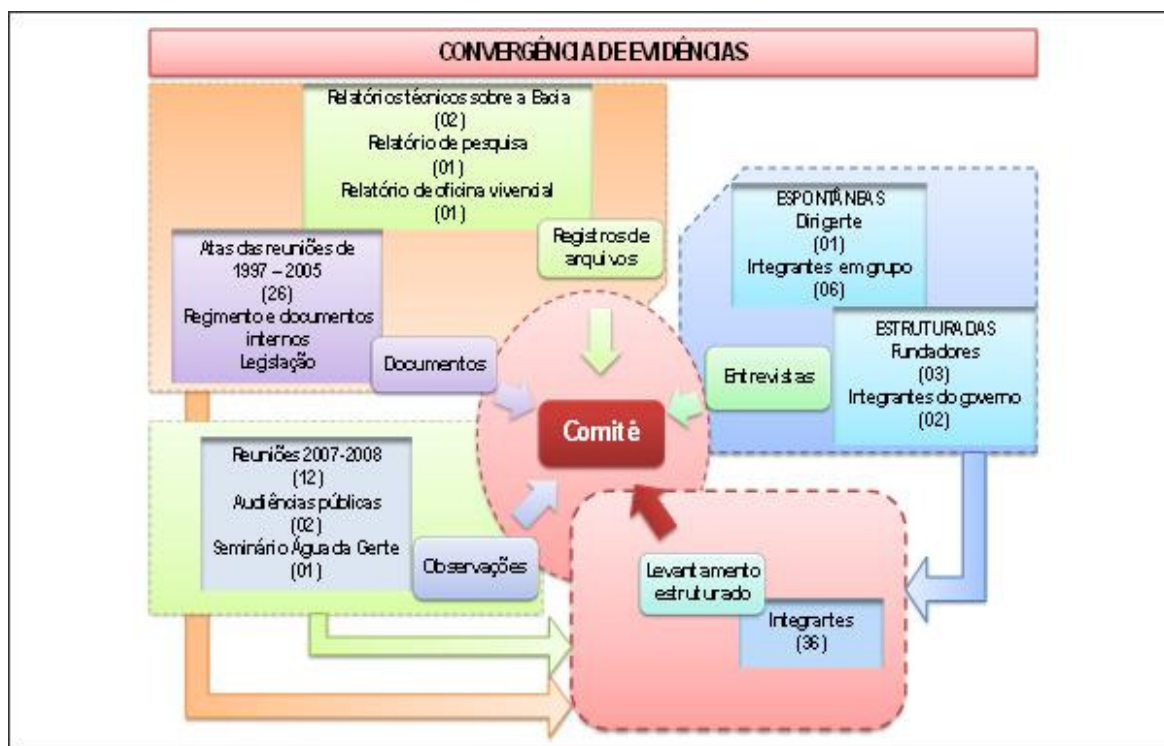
CONVERGÊNCIA DE EVIDÊNCIAS

Relatórios técnicos sobre a Bacia
(02)
Relatório de pesquisa
(01)
Relatório de oficina vivencial
(01)

Registros de arquivos

Atas das reuniões de 1997 – 2005
(26)
Regimento e documentos internos
Legislação

Documentos

ESPONTÂNEAS
Dirigente
(01)
Integrantes em grupo
(06)

ESTRUTURADAS
Fundadores
(03)
Integrantes do governo
(02)

Entrevistas

Comitê

Reuniões 2007-2008
(12)
Audiências públicas
(02)
Seminário Água da Gente
(01)

Observações

Levantamento estruturado

Integrantes
(36)